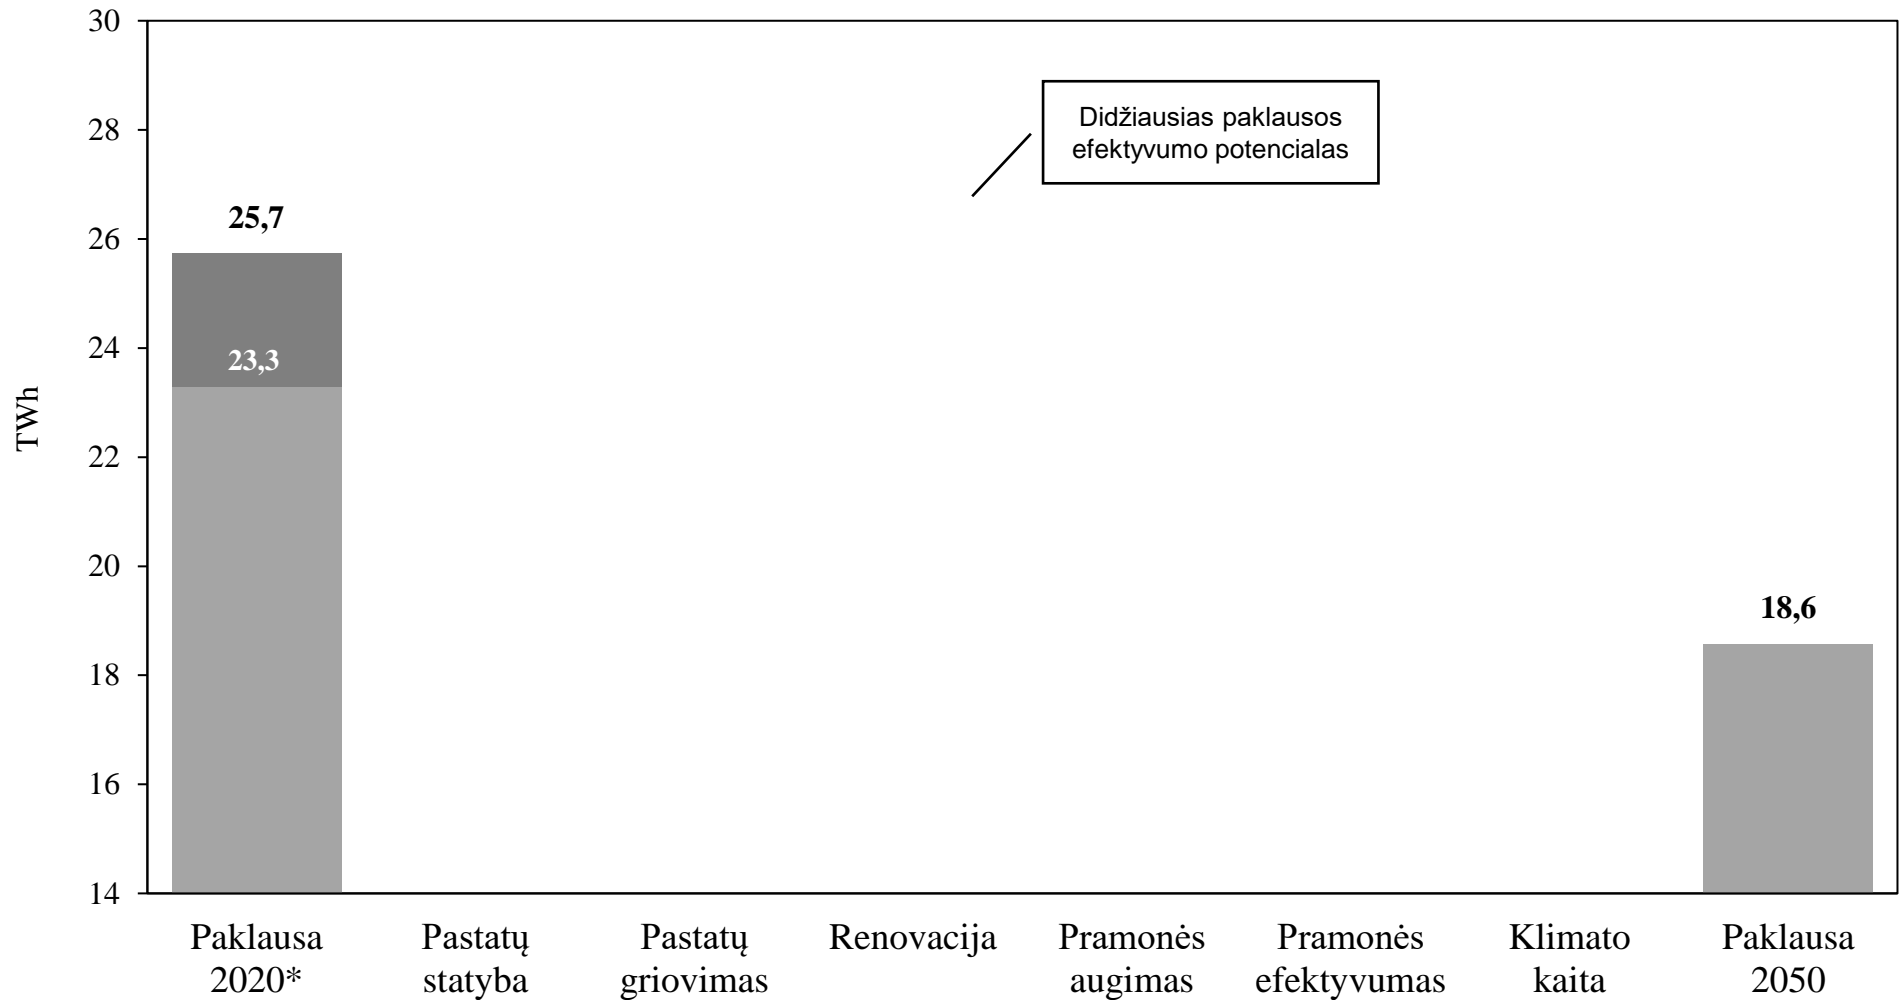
30
28
26
24
22
20
18
16
14

TWh

Didžiausias paklausos efektyvumo potencialas

25,7
23,3
18,6

Paklausa 2020*
Pastatų statyba
Pastatų griovimas
Renovacija
Pramonės augimas
Pramonės efektyvumas
Klimato kaita
Paklausa 2050